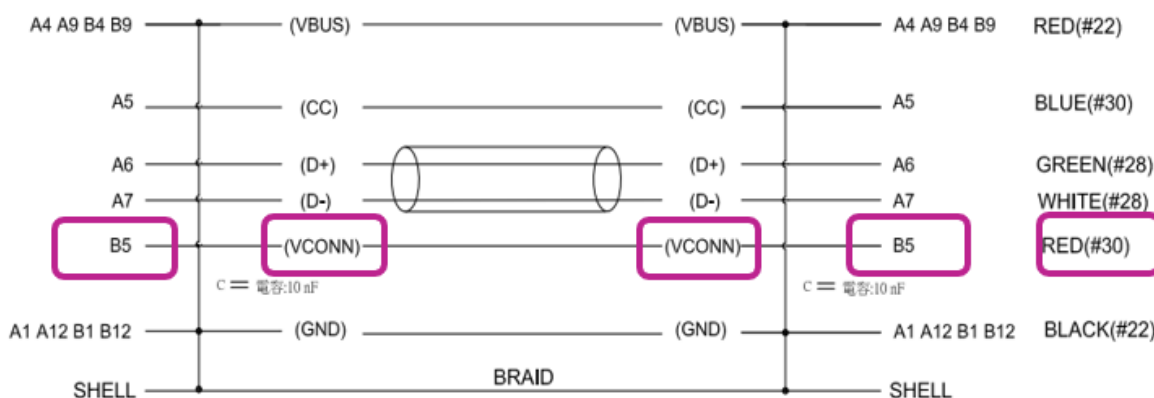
A4 A9 B4 B9 (VBUS) (VBUS) A4 A9 B4 B9 RED(#22)

A5 (CC) (CC) A5 BLUE(#30)

A6 (D+) (D+) A6 GREEN(#28)

A7 (D-) (D-) A7 WHITE(#28)

B5 (VCONN) (VCONN) B5 RED(#30)

C 電容:10 nF C 電容:10 nF

A1 A12 B1 B12 (GND) (GND) A1 A12 B1 B12 BLACK(#22)

SHELL BRAID SHELL